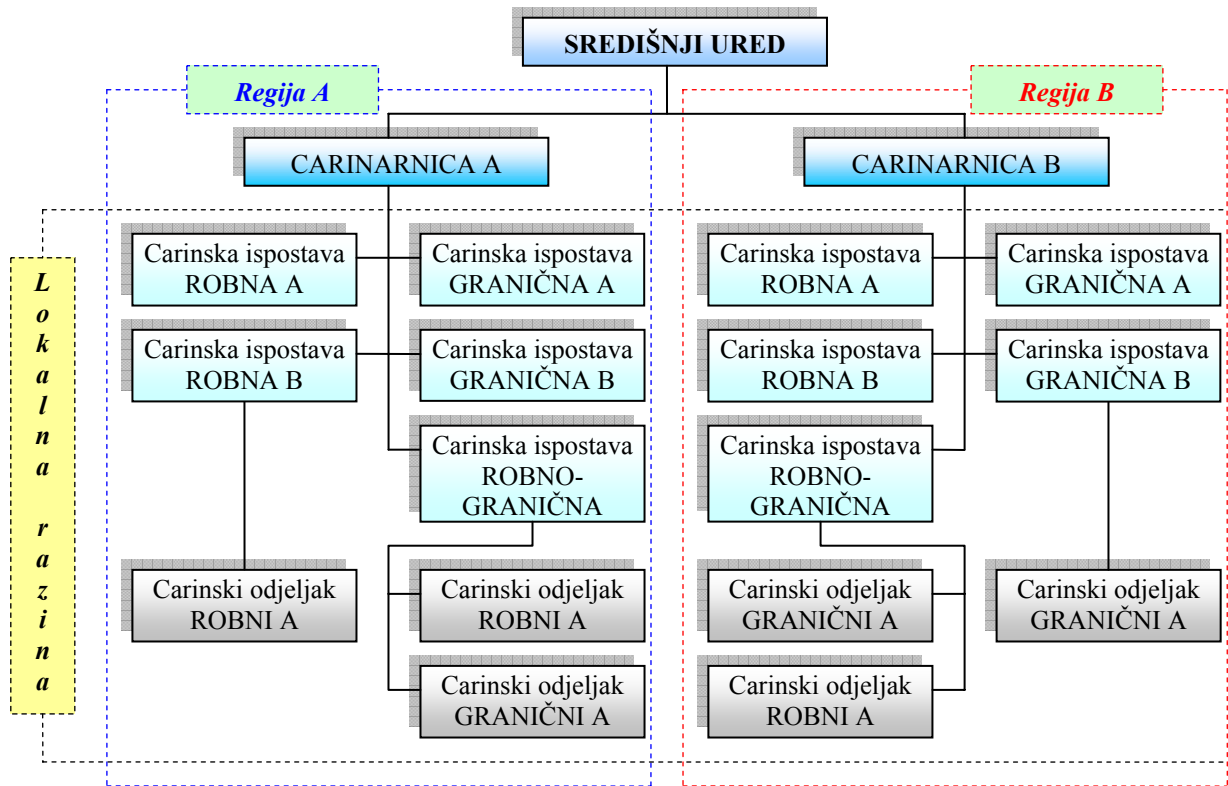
SREDIŠNJI URED

Regija A

Regija B

CARINARNICA A

CARINARNICA B

Lokalna razina

Carinska ispostava ROBNA A

Carinska ispostava GRANIČNA A

Carinska ispostava ROBNA B

Carinska ispostava GRANIČNA B

Carinska ispostava ROBNO-GRANIČNA

Carinski odjeljak ROBNI A

Carinski odjeljak ROBNI A

Carinski odjeljak GRANIČNI A

Carinska ispostava ROBNA A

Carinska ispostava GRANIČNA A

Carinska ispostava ROBNA B

Carinska ispostava GRANIČNA B

Carinska ispostava ROBNO-GRANIČNA

Carinski odjeljak GRANIČNI A

Carinski odjeljak ROBNI A

Carinski odjeljak GRANIČNI A